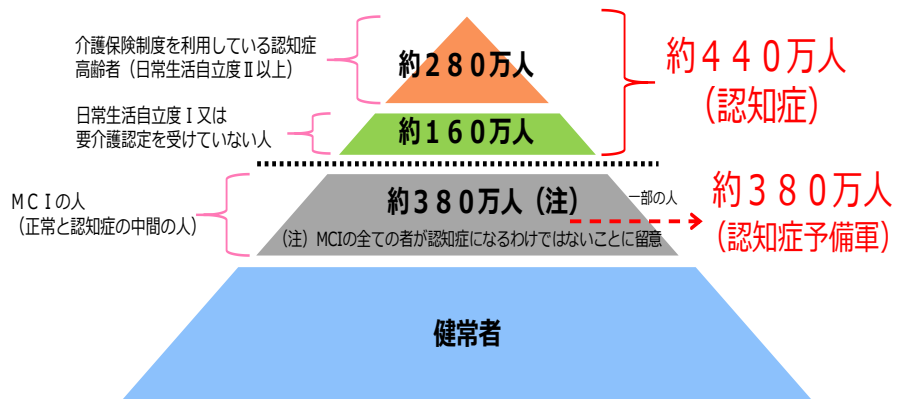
介護保険制度を利用している認知症高齢者（日常生活自立度Ⅱ以上）

約２８０万人

約４４０万人
（認知症）

日常生活自立度Ⅰ又は要介護認定を受けていない人

約１６０万人

ＭＣＩの人
（正常と認知症の中間の人）

約３８０万人（注）

一部の人

約３８０万人
（認知症予備軍）

（注）MCIの全ての者が認知症になるわけではないことに留意

健常者